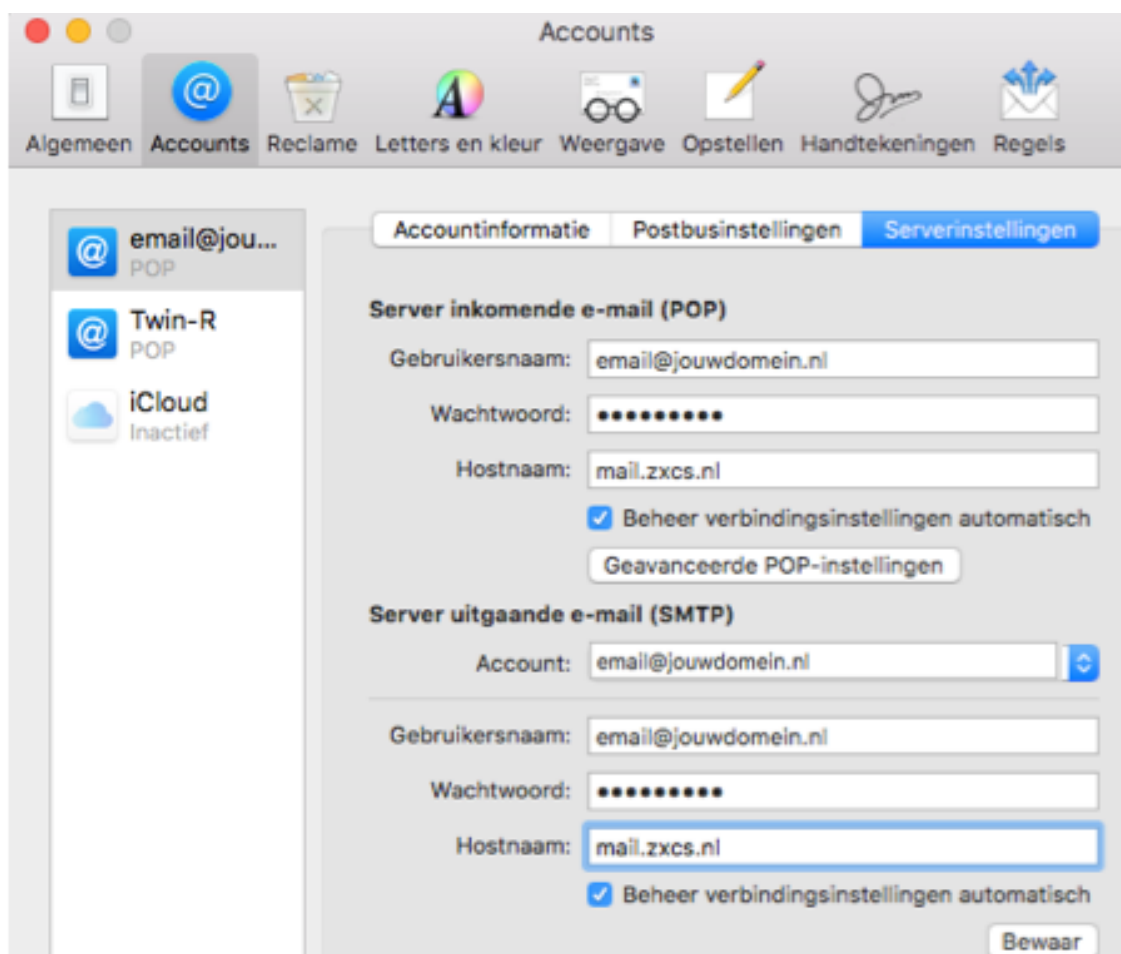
Accounts

Algemeen Accounts Reclame Letters en kleur Weergave Opstellen Handtekeningen Regels

email@jou...
POP

Twin-R
POP

iCloud
Inactief

Accountinformatie Postbusinstellingen Serverinstellingen

Server inkomende e-mail (POP)

Gebruikersnaam: email@jouwdomein.nl

Wachtwoord: ••••••••••

Hostnaam: mail.zxcs.nl

Beheer verbindingsinstellingen automatisch

Geavanceerde POP-instellingen

Server uitgaande e-mail (SMTP)

Account: email@jouwdomein.nl

Gebruikersnaam: email@jouwdomein.nl

Wachtwoord: ••••••••••

Hostnaam: mail.zxcs.nl

Beheer verbindingsinstellingen automatisch

Bewaar